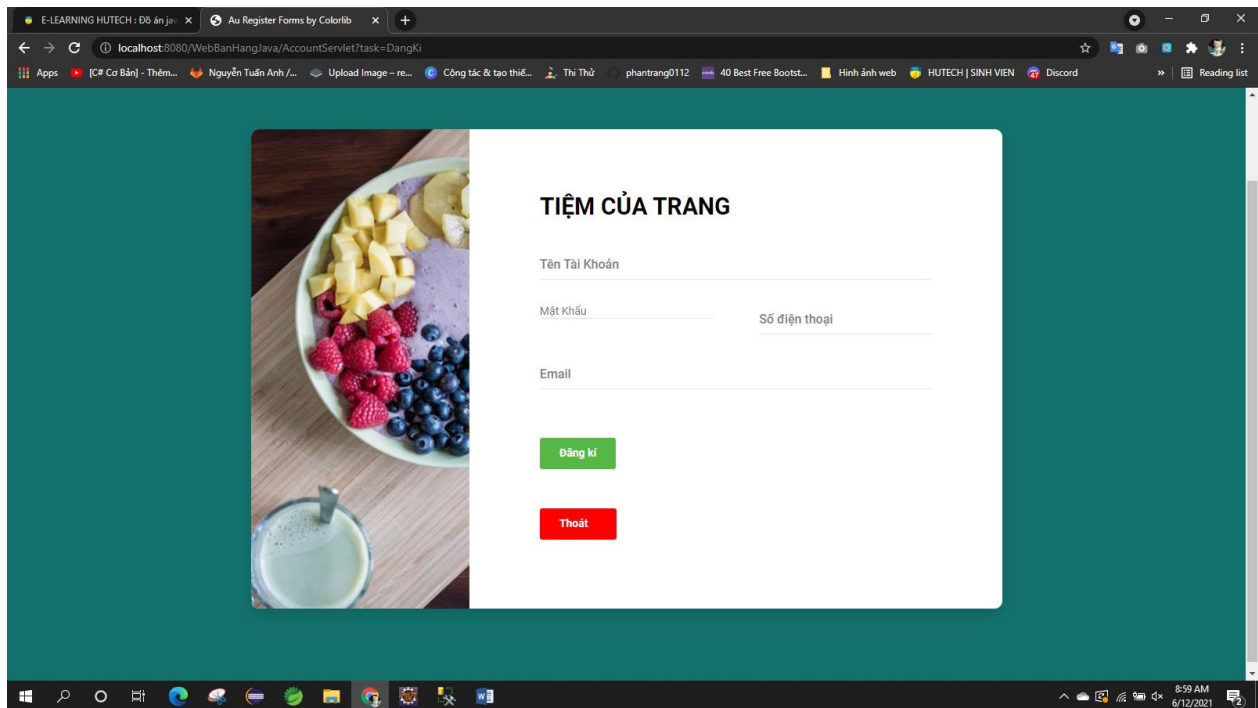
E-LEARNING HUTECH : Đồ án jav ×
Au Register Forms by Colorlib ×
+

localhost:8080/WebBanHangJava/AccountServlet?task=DangKi

Apps
[C# Cơ Bản] - Thêm...
Nguyễn Tuấn Anh /...
Upload Image – re...
Công tác & tạo thiế...
Thi Thử
phantrang0112
40 Best Free Bootst...
Hình ảnh web
HUTECH | SINH VIEN
Discord
»
Reading list

TIỆM CỦA TRANG

Tên Tài Khoản

Mật Khẩu

Số điện thoại

Email

Đăng kí

Thoát

8:59 AM
6/12/2021